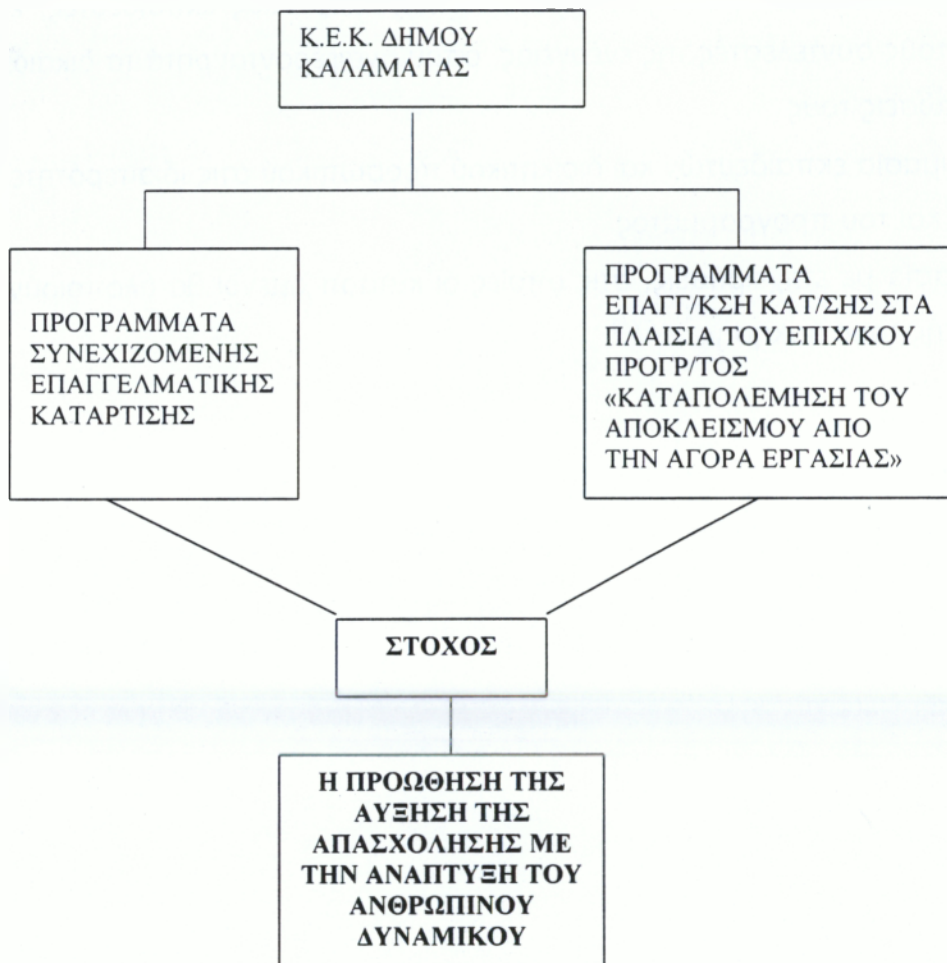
Κ.Ε.Κ. ΔΗΜΟΥ ΚΑΛΑΜΑΤΑΣ

ΠΡΟΓΡΑΜΜΑΤΑ ΣΥΝΕΧΙΖΟΜΕΝΗΣ ΕΠΑΓΓΕΛΜΑΤΙΚΗΣ ΚΑΤΑΡΤΙΣΗΣ

ΠΡΟΓΡΑΜΜΑΤΑ ΕΠΑΓΓ/ΚΣΗ ΚΑΤ/ΣΗΣ ΣΤΑ ΠΛΑΙΣΙΑ ΤΟΥ ΕΠΙΧ/ΚΟΥ ΠΡΟΓΡ/ΤΟΣ «ΚΑΤΑΠΟΛΕΜΗΣΗ ΤΟΥ ΑΠΟΚΛΕΙΣΜΟΥ ΑΠΟ ΤΗΝ ΑΓΟΡΑ ΕΡΓΑΣΙΑΣ»

ΣΤΟΧΟΣ

Η ΠΡΟΩΘΗΣΗ ΤΗΣ ΑΥΞΗΣΗ ΤΗΣ ΑΠΑΣΧΟΛΗΣΗΣ ΜΕ ΤΗΝ ΑΝΑΠΤΥΞΗ ΤΟΥ ΑΝΘΡΩΠΙΝΟΥ ΔΥΝΑΜΙΚΟΥ